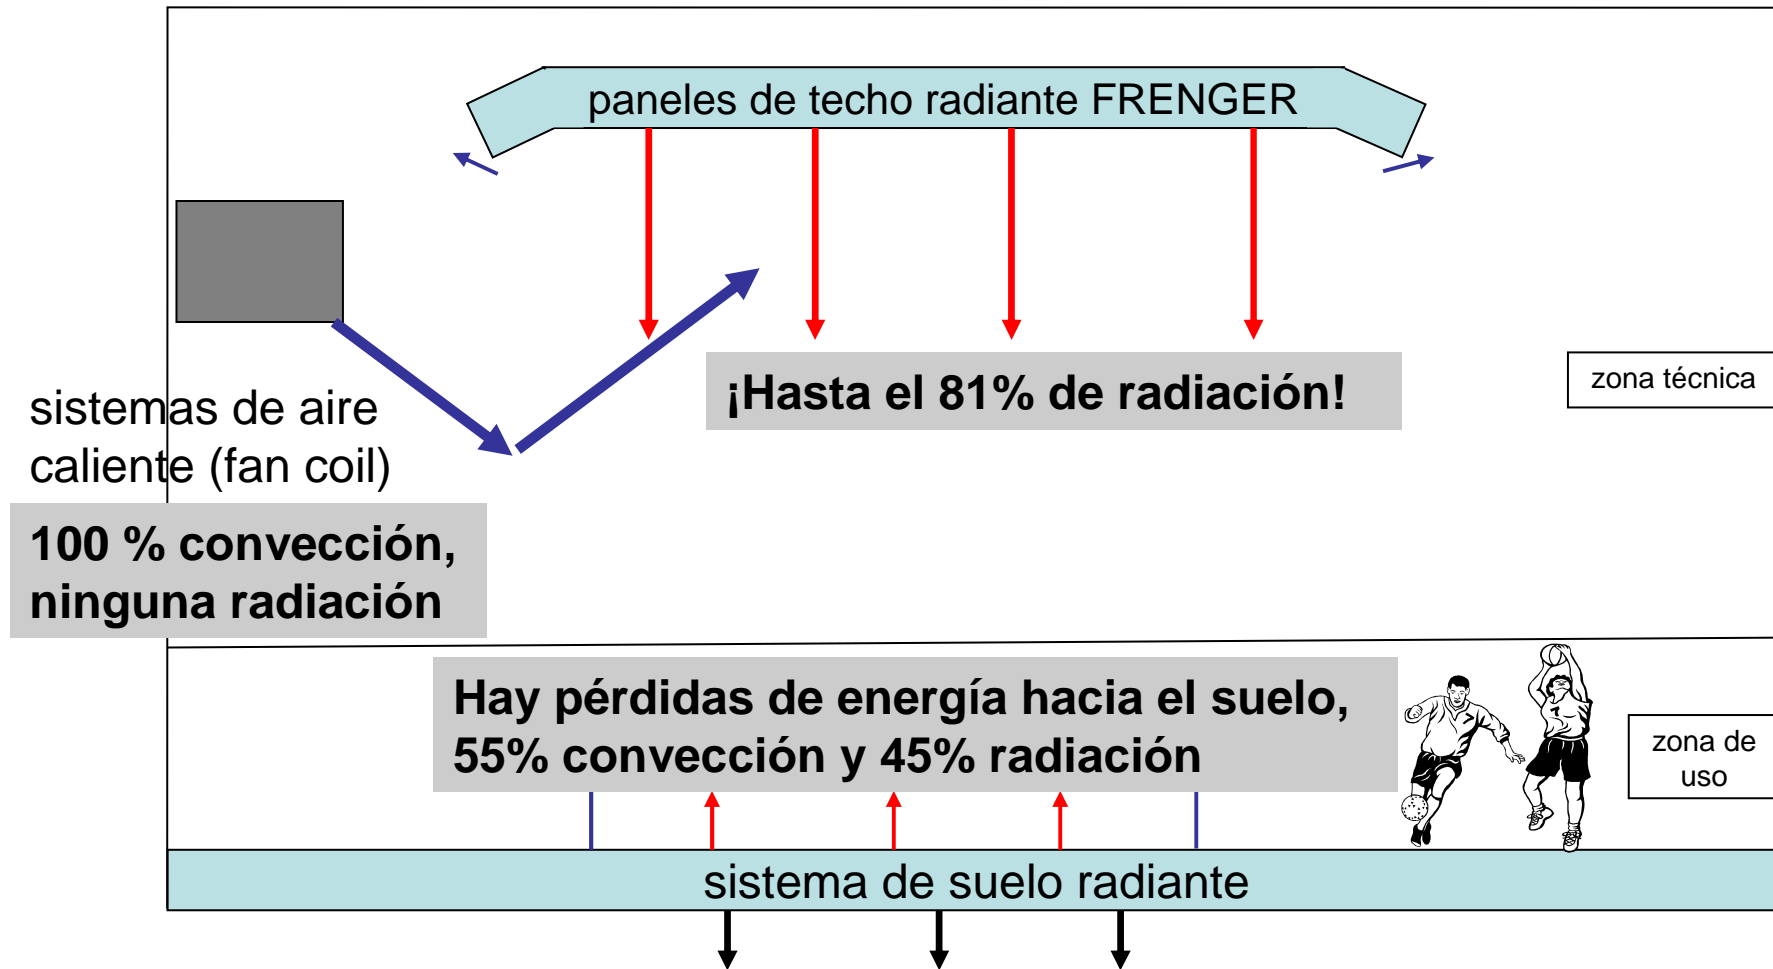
paneles de techo radiante FRENGER

¡Hasta el 81% de radiación!

zona técnica

sistemas de aire caliente (fan coil)

100 % convección, ninguna radiación

Hay pérdidas de energía hacia el suelo, 55% convección y 45% radiación

zona de uso

sistema de suelo radiante